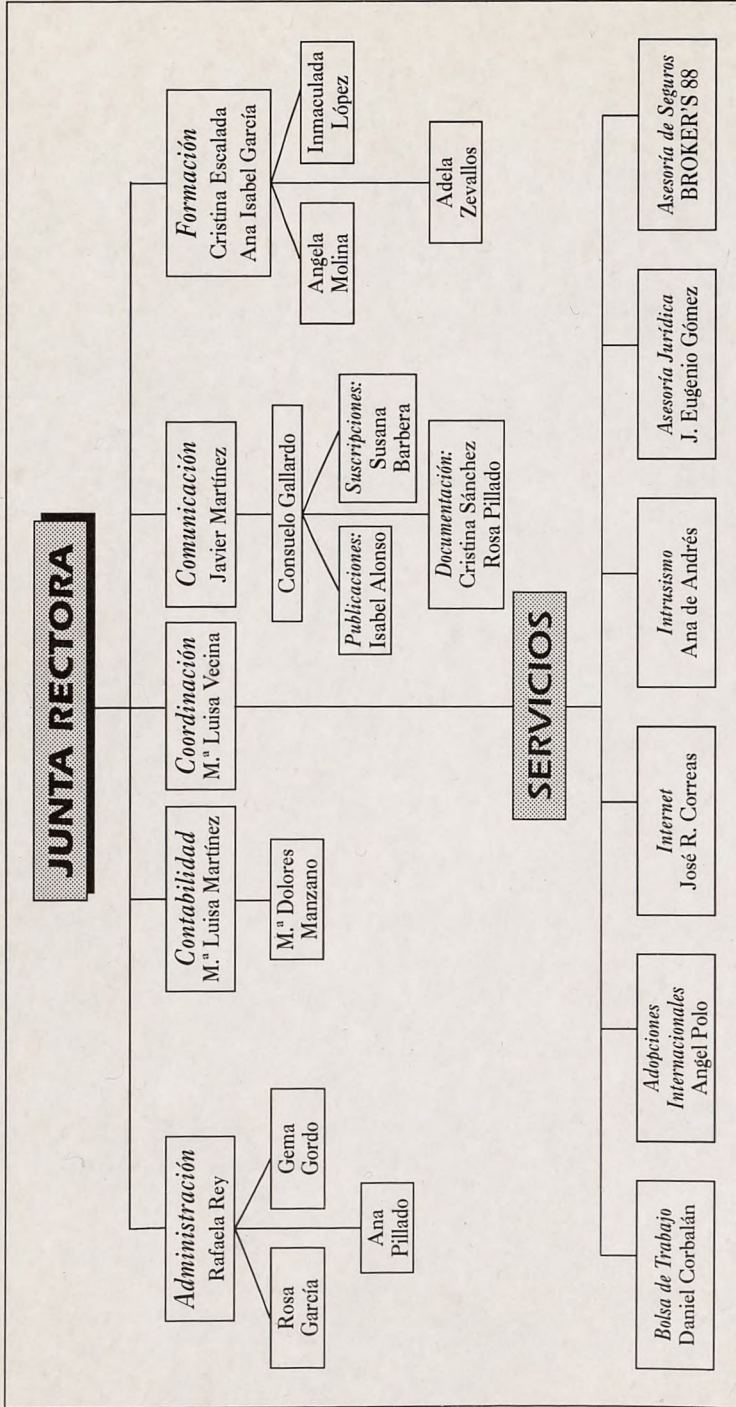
JUNTA RECTORA

*Administración*
Rafaela Rey

Rosa García

Gema Gordo

Ana Pillado

*Contabilidad*
M.ª Luisa Martínez

M.ª Dolores Manzano

*Coordinación*
M.ª Luisa Vecina

*Comunicación*
Javier Martínez

Consuelo Gallardo

*Publicaciones:*
Isabel Alonso

*Suscripciones:*
Susana Barbera

*Documentación:*
Cristina Sánchez
Rosa Pillado

*Formación*
Cristina Escalada
Ana Isabel García

Angela Molina

Inmaculada López

Adela Zevallos

SERVICIOS

*Bolsa de Trabajo*
Daniel Corbalán

*Adopciones Internacionales*
Angel Polo

*Internet*
José R. Correas

*Intrusismo*
Ana de Andrés

*Asesoría Jurídica*
J. Eugenio Gómez

*Asesoría de Seguros*
BROKER'S 88